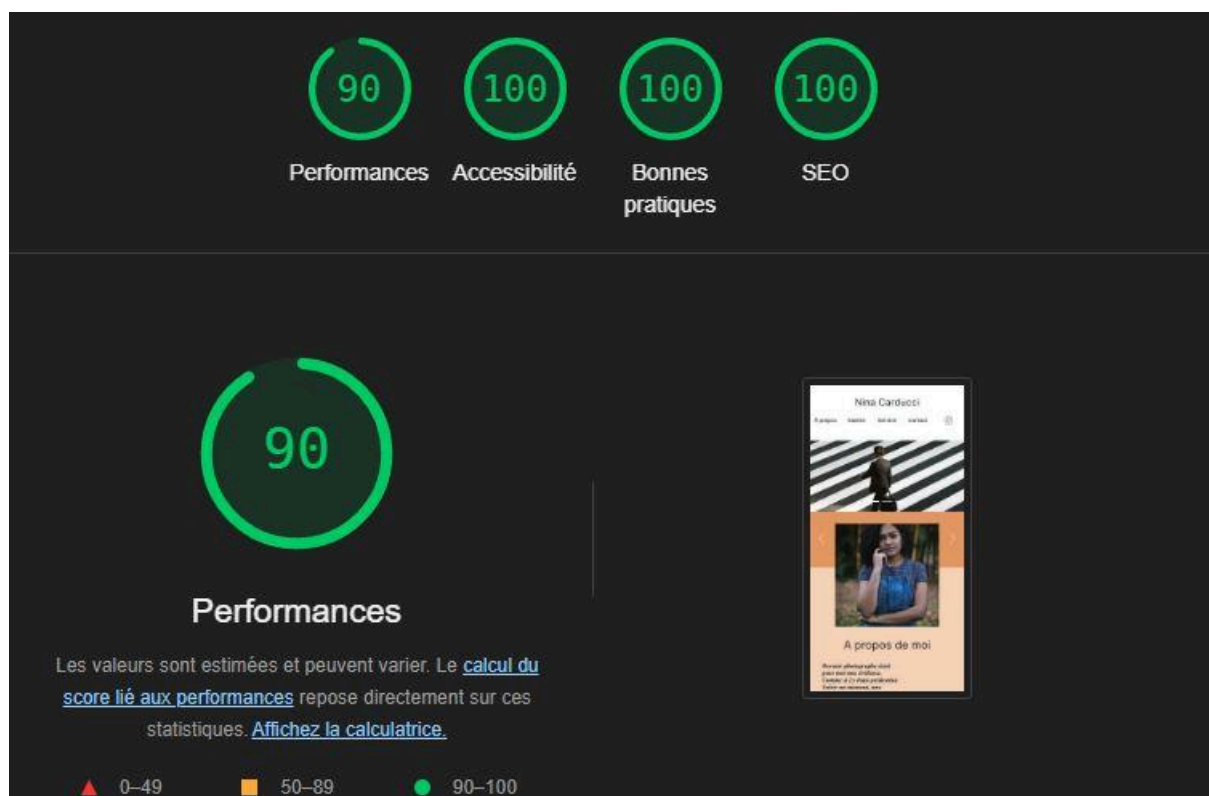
90
Performances

100
Accessibilité

100
Bonnes pratiques

100
SEO

90

Performances

Les valeurs sont estimées et peuvent varier. Le calcul du score lié aux performances repose directement sur ces statistiques. Affichez la calculatrice.

0–49 50–89 90–100

Nina Carducci
À propos Galerie Services Contact

A propos de moi

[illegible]